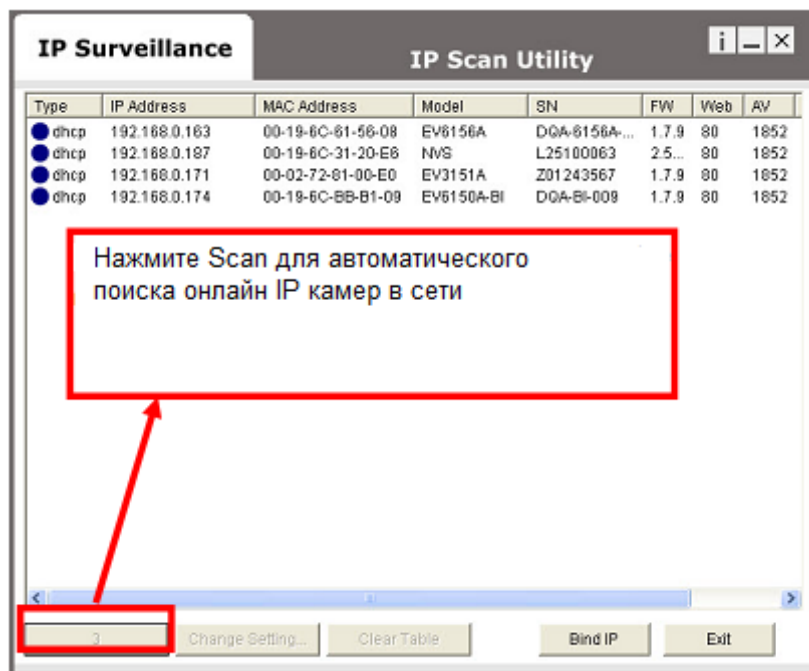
IP Surveillance

IP Scan Utility

| Type | IP Address | MAC Address | Model | SN | FW | Web | AV |
|---|---|---|---|---|---|---|---|
| dhcp | 192.168.0.163 | 00-19-6C-61-56-08 | EV6156A | DQA-6156A-... | 1.7.9 | 80 | 1852 |
| dhcp | 192.168.0.187 | 00-19-6C-31-20-E6 | NVS | L25100063 | 2.5... | 80 | 1852 |
| dhcp | 192.168.0.171 | 00-02-72-81-00-E0 | EV3151A | Z01243567 | 1.7.9 | 80 | 1852 |
| dhcp | 192.168.0.174 | 00-19-6C-BB-B1-09 | EV6150A-BI | DQA-BI-009 | 1.7.9 | 80 | 1852 |

Нажмите Scan для автоматического поиска онлайн IP камер в сети

3

Change Setting...

Clear Table

Bind IP

Exit